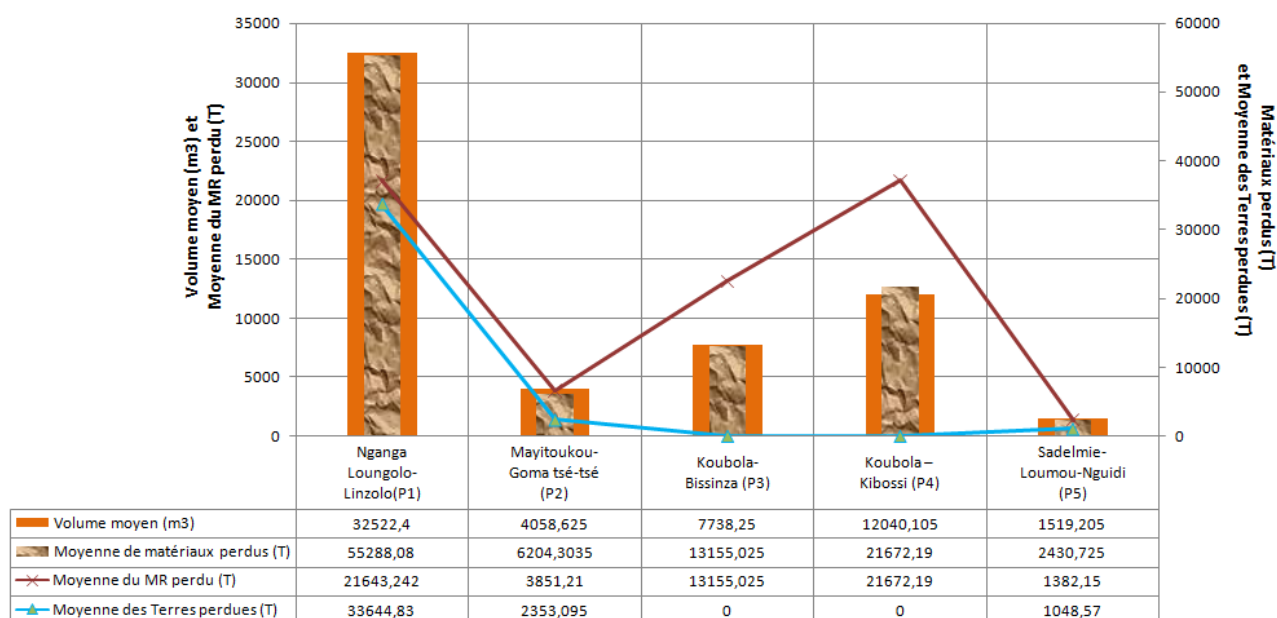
Volume moyen (m3) et Moyenne du MR perdu (T)

35000
30000
25000
20000
15000
10000
5000
0

Matériaux perdus (T) et Moyenne des Terres perdues (T)

60000
50000
40000
30000
20000
10000
0

| | Nganga Loungolo-Linzolo(P1) | Mayitoukou-Goma tsé-tsé (P2) | Koubola-Bissinza (P3) | Koubola – Kibossi (P4) | Sadelmie-Loumou-Nguidi (P5) |
|---|---|---|---|---|---|
| Volume moyen (m3) | 32522,4 | 4058,625 | 7738,25 | 12040,105 | 1519,205 |
| Moyenne de matériaux perdus (T) | 55288,08 | 6204,3035 | 13155,025 | 21672,19 | 2430,725 |
| Moyenne du MR perdu (T) | 21643,242 | 3851,21 | 13155,025 | 21672,19 | 1382,15 |
| Moyenne des Terres perdues (T) | 33644,83 | 2353,095 | 0 | 0 | 1048,57 |